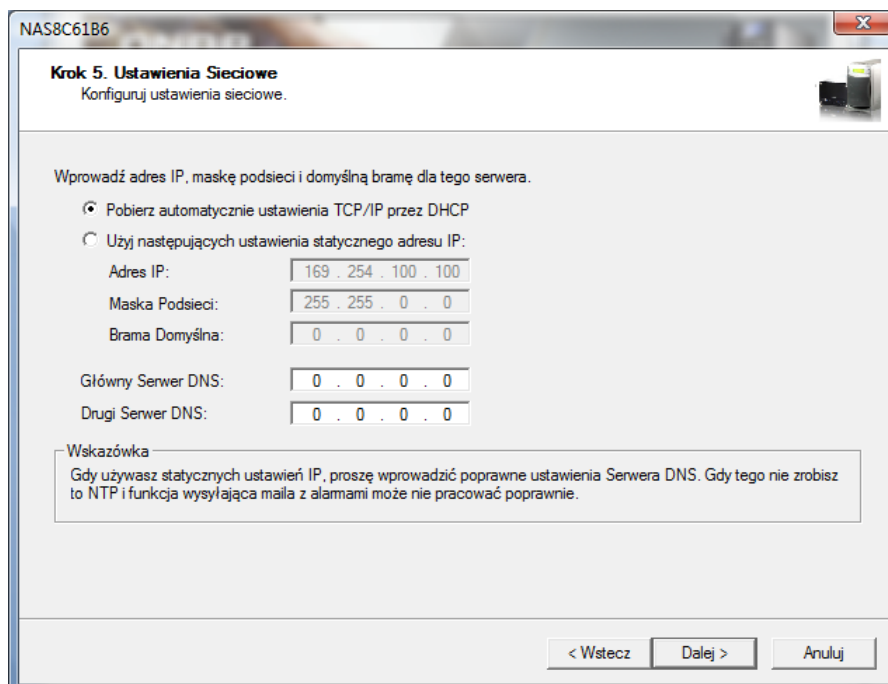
NAS8C61B6

Krok 5. Ustawienia Sieciowe
Konfiguruj ustawienia sieciowe.

Wprowadź adres IP, maskę podsieci i domyślną bramę dla tego serwera.

Pobierz automatycznie ustawienia TCP/IP przez DHCP

Użyj następujących ustawienia statycznego adresu IP:

Adres IP: 169 . 254 . 100 . 100

Maska Podsieci: 255 . 255 . 0 . 0

Brama Domyślna: 0 . 0 . 0 . 0

Główny Serwer DNS: 0 . 0 . 0 . 0

Drugi Serwer DNS: 0 . 0 . 0 . 0

Wskazówka
Gdy używasz statycznych ustawień IP, proszę wprowadzić poprawne ustawienia Serwera DNS. Gdy tego nie zrobisz to NTP i funkcja wysyłająca maila z alarmami może nie pracować poprawnie.

< Wstecz Dalej > Anuluj